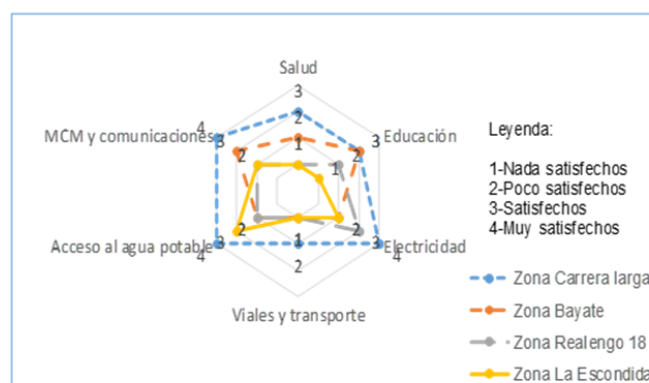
Salud
3
2
1
Educación
3
2
1
Electricidad
3
2
4
Viales y transporte
1
2
Acceso al agua potable
3
2
4
MCM y comunicaciones
4
3
2

Leyenda:

1-Nada satisfechos
2-Poco satisfechos
3-Satisfechos
4-Muy satisfechos

Zona Carrera larga
Zona Bayate
Zona Realengo 18
Zona La Escondida